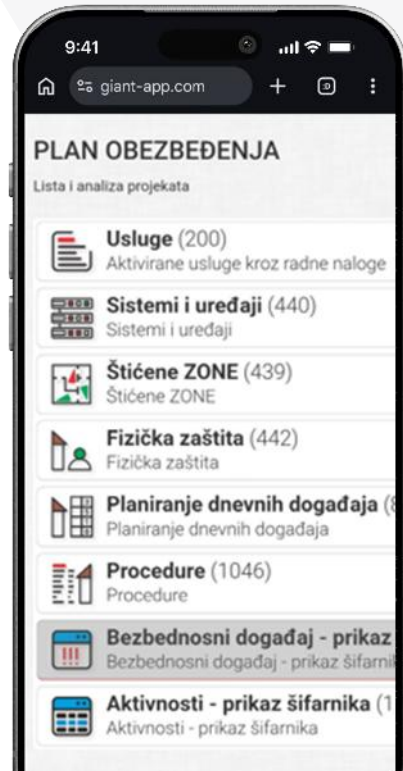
9:41

giant-app.com

+

:

PLAN OBEZBEĐENJA

Lista i analiza projekata

Usluge (200)
Aktivirane usluge kroz radne naloge

Sistemi i uređaji (440)
Sistemi i uređaji

Štićene ZONE (439)
Štićene ZONE

Fizička zaštita (442)
Fizička zaštita

Planiranje dnevnih događaja ([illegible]
Planiranje dnevnih događaja

Procedure (1046)
Procedure

Bezbednosni događaj - prikaz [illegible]
Bezbednosni događaj - prikaz šifarni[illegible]

Aktivnosti - prikaz šifarnika ([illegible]
Aktivnosti - prikaz šifarnika